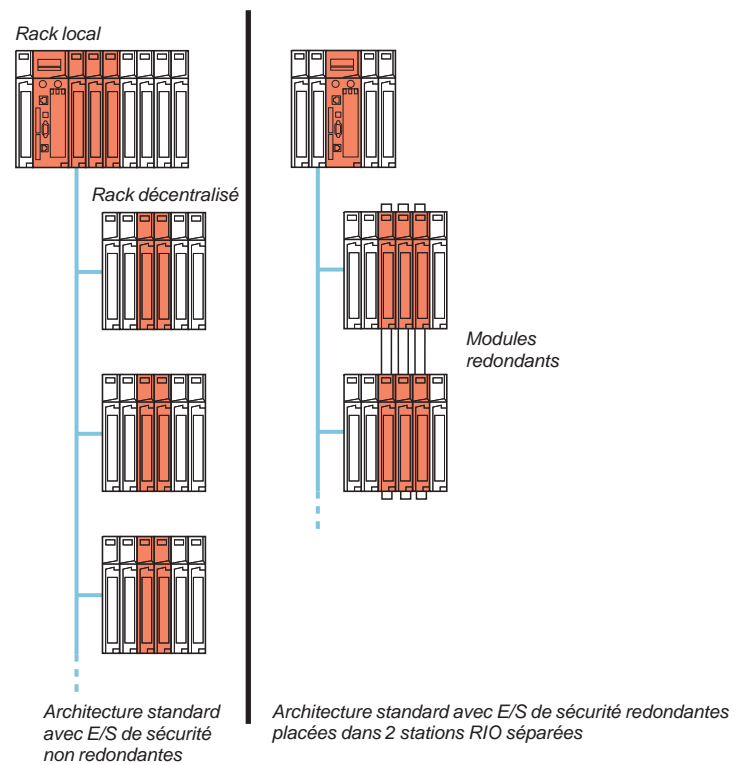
Rack local

Rack décentralisé

Architecture standard avec E/S de sécurité non redondantes

Modules redondants

Architecture standard avec E/S de sécurité redondantes placées dans 2 stations RIO séparées